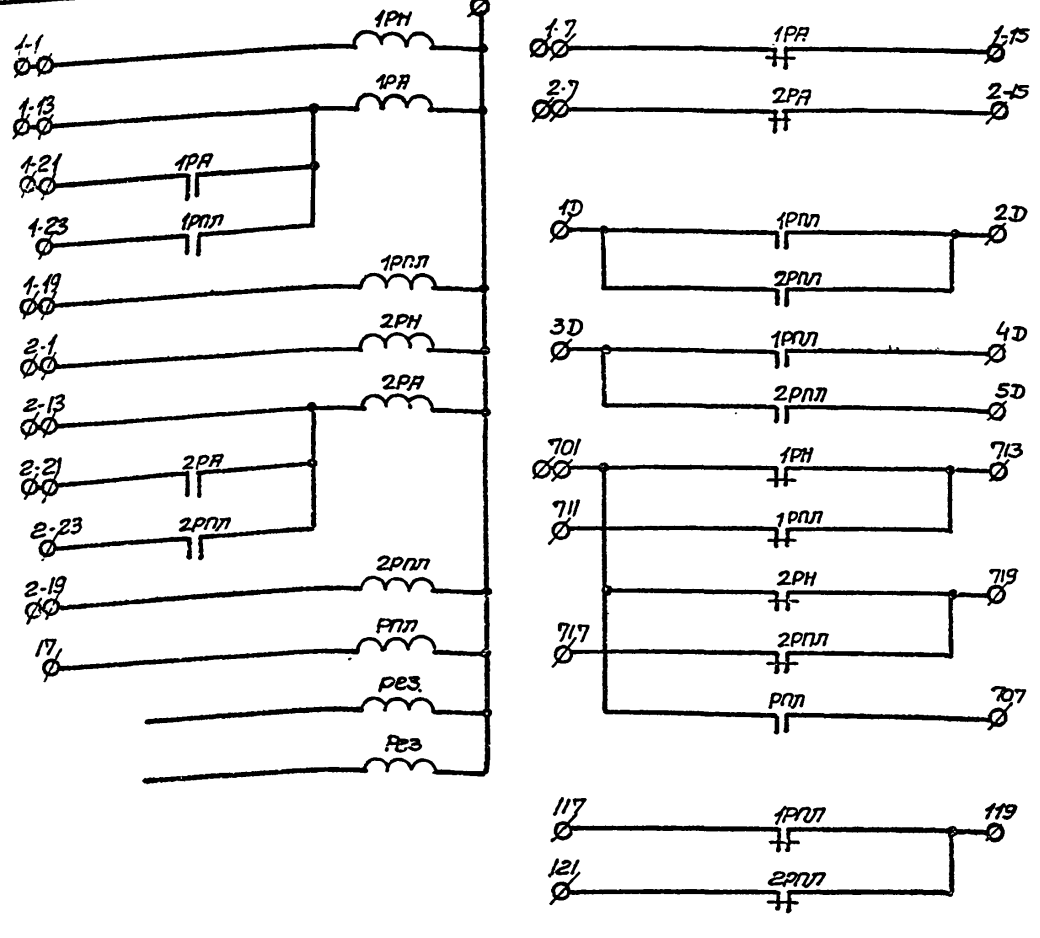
1-1
1РН
1-13
1РА
1-21
1РА
1-23
1РПЛ
1-19
1РПЛ
2-1
2РН
2-13
2РА
2-21
2РА
2-23
2РПЛ
2-19
2РПЛ
17
РПЛ
Рез.
Рез

1-7
1РА
1-15
2-7
2РА
2-15

1D
1РПЛ
2D
2РПЛ
3D
1РПЛ
4D
2РПЛ
5D
701
1РН
713
711
1РПЛ
2РН
719
717
2РПЛ
РПЛ
707

117
1РПЛ
119
121
2РПЛ